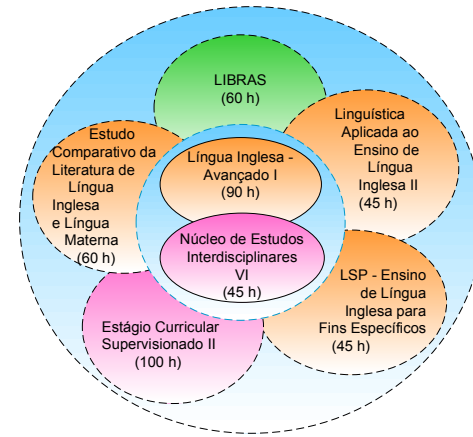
LIBRAS
(60 h)

Estudo Comparativo da Literatura de Língua Inglesa e Língua Materna
(60 h)

Língua Inglesa - Avançado I
(90 h)

Linguística Aplicada ao Ensino de Língua Inglesa II
(45 h)

Núcleo de Estudos Interdisciplinares VI
(45 h)

LSP - Ensino de Língua Inglesa para Fins Específicos
(45 h)

Estágio Curricular Supervisionado II
(100 h)